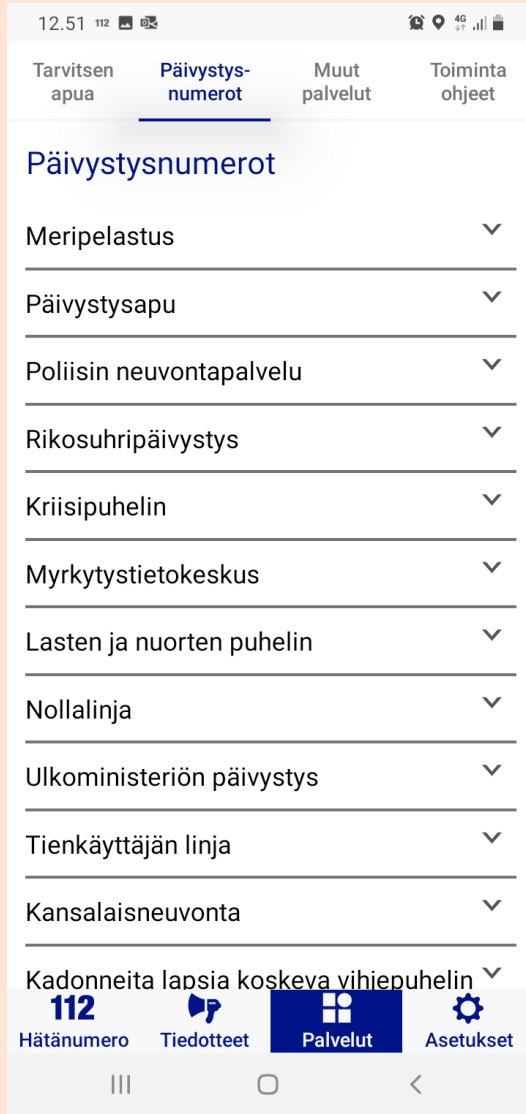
12.51 112

4G

Tarvitsen apua

Päivystysnumerot

Muut palvelut

Toiminta ohjeet

Päivystysnumerot

Meripelastus

Päivystysapu

Poliisin neuvontapalvelu

Rikosuhripäivystys

Kriisipuhelin

Myrkytystietokeskus

Lasten ja nuorten puhelin

Nollalinja

Ulkoministeriön päivystys

Tienkäyttäjän linja

Kansalaisneuvonta

Kadonneita lapsia koskeva vihjepuhelin

112
Hätänumero

Tiedotteet

Palvelut

Asetukset